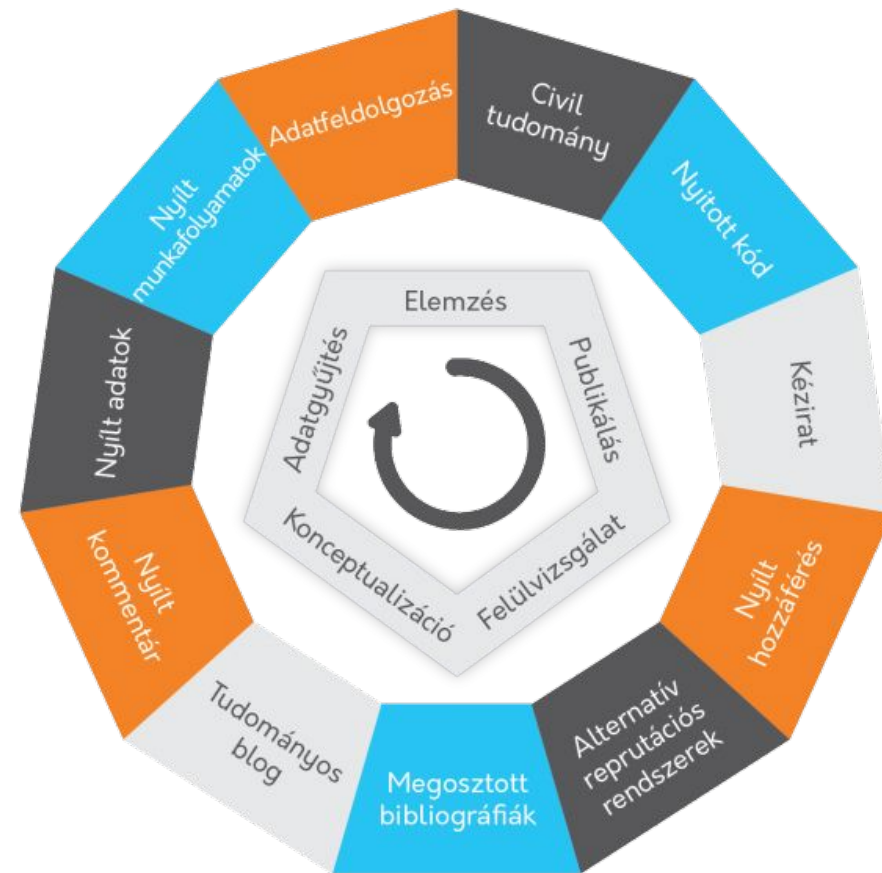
Adatfeldolgozás

Civil tudomány

Nyitott kód

Kézirat

Nyílt hozzáférés

Alternatív reprutációs rendszerek

Megosztott bibliográfiák

Tudományos blog

Nyílt kommentár

Nyílt adatok

Nyílt munkafolyamatok

Elemzés

Publikálás

Felülvizsgálat

Konceptualizáció

Adatgyűjtés